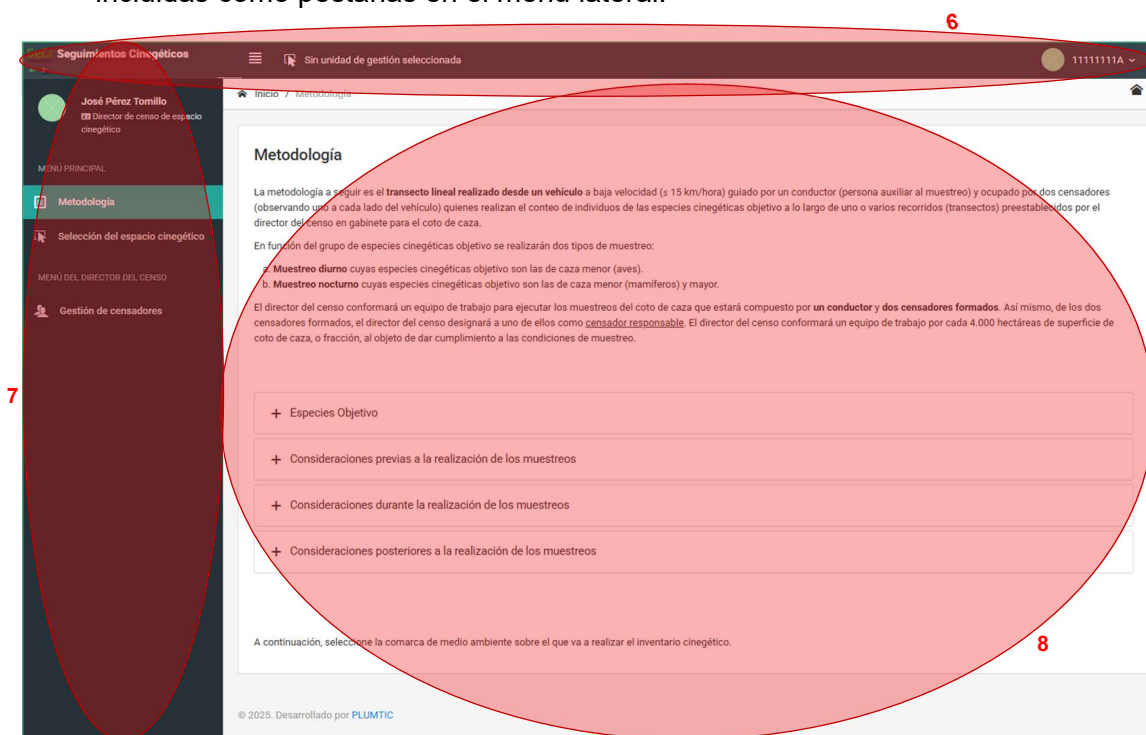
incluidas como pestañas en el menú lateral.

6

Seguimientos Cinegéticos

Sin unidad de gestión seleccionada

11111111A

José Pérez Tomillo
Director de censo de espacio cinegético

MENÚ PRINCIPAL

Metodología

Selección del espacio cinegético

MENÚ DEL DIRECTOR DEL CENSO

Gestión de censadores

7

Inicio / Metodología

Metodología

La metodología a seguir es el **transecto lineal realizado desde un vehículo** a baja velocidad (≤ 15 km/hora) guiado por un conductor (persona auxiliar al muestreo) y ocupado por dos censadores (observando uno a cada lado del vehículo) quienes realizan el conteo de individuos de las especies cinegéticas objetivo a lo largo de uno o varios recorridos (transectos) preestablecidos por el director del censo en gabinete para el coto de caza.

En función del grupo de especies cinegéticas objetivo se realizarán dos tipos de muestreo:

a. **Muestreo diurno** cuyas especies cinegéticas objetivo son las de caza menor (aves).
b. **Muestreo nocturno** cuyas especies cinegéticas objetivo son las de caza menor (mamíferos) y mayor.

El director del censo conformará un equipo de trabajo para ejecutar los muestreos del coto de caza que estará compuesto por **un conductor** y **dos censadores formados**. Así mismo, de los dos censadores formados, el director del censo designará a uno de ellos como censador responsable. El director del censo conformará un equipo de trabajo por cada 4.000 hectáreas de superficie de coto de caza, o fracción, al objeto de dar cumplimiento a las condiciones de muestreo.

+ Especies Objetivo

+ Consideraciones previas a la realización de los muestreos

+ Consideraciones durante la realización de los muestreos

+ Consideraciones posteriores a la realización de los muestreos

A continuación, seleccione la comarca de medio ambiente sobre el que va a realizar el inventario cinegético.

8

© 2025. Desarrollado por PLUMTIC